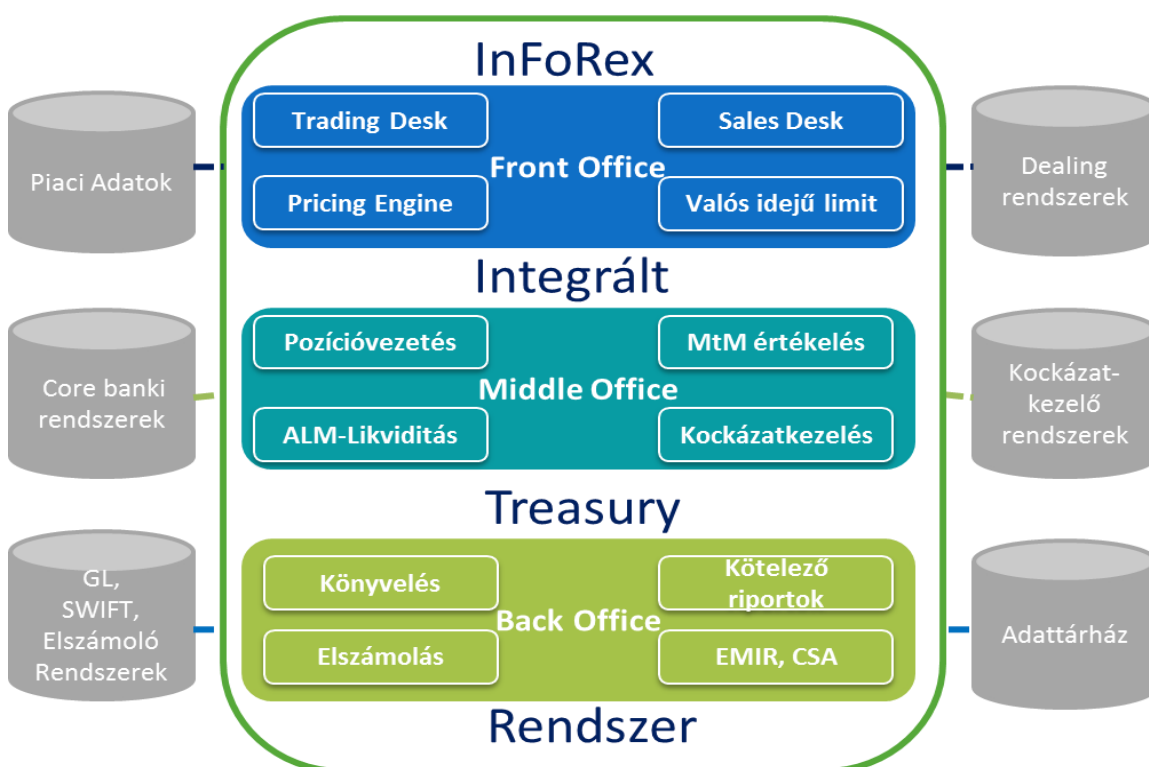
InFoRex

Piaci Adatok

Trading Desk

Sales Desk

Front Office

Pricing Engine

Valós idejű limit

Dealing rendszerek

Integrált

Core banki rendszerek

Pozícióvezetés

MtM értékelés

Middle Office

ALM-Likviditás

Kockázatkezelés

Kockázat-kezelő rendszerek

Treasury

GL, SWIFT, Elszámoló Rendszerek

Könyvelés

Kötelező riportok

Back Office

Elszámolás

EMIR, CSA

Adattárház

Rendszer